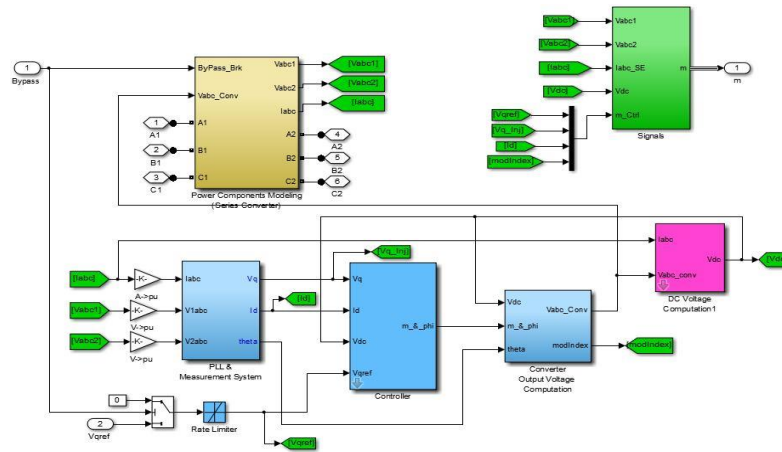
1
Bypass

ByPass_Brk
Vabc_Conv
A1
B1
C1
Vabc1
Vabc2
Iabc
A2
B2
C2
Power Components Modeling (Series Converter)

[Vabc1]
[Vabc2]
[Iabc]

1
A1
2
B1
3
C1

4
A2
5
B2
6
C2

[Vabc1]
[Vabc2]
[Iabc]
[Vdc]
[Vqref]
[Vq_Inj]
[Id]
[modIndex]

Vabc1
Vabc2
Iabc_SE
Vdc
m_Ctrl
m
Signals

1
m

[Iabc]
-K-
A->pu
[Vabc1]
-K-
V->pu
[Vabc2]
-K-
V->pu

Iabc
V1abc
V2abc
Vq
Id
theta
PLL & Measurement System

[Vq_Inj]
[Id]

Vq
Id
Vdc
Vqref
m_&_phi
Controller

Vdc
m_&_phi
theta
Vabc_Conv
modIndex
Converter Output Voltage Computation

[modIndex]

Iabc
Vabc_conv
Vdc
DC Voltage Computation1

[Vd

0
2
Vqref
Rate Limiter
[Vqref]